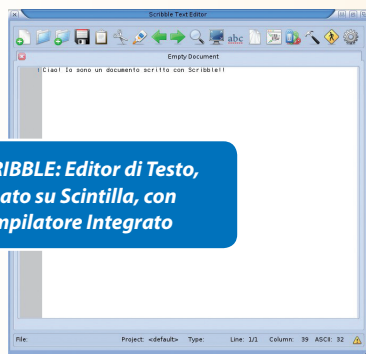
Scribble Text Editor

abc

Empty Document

1 Ciao! Io sono un documento scritto con Scribble!!

RIBBLE: Editor di Testo,
ato su Scintilla, con
pilatore Integrato

File:

Project: <default> Type:

Line: 1/1 Column: 39 ASCII: 32